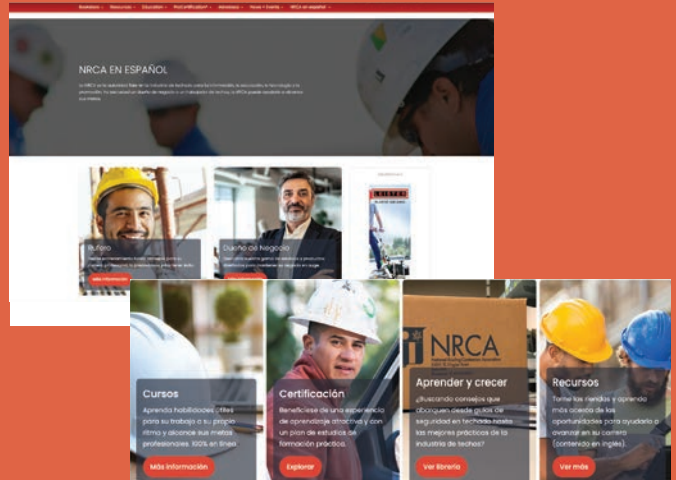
Bookstore · Resources · Education · ProCertification · Advocacy · News + Events · NRCA en español

NRCA EN ESPAÑOL

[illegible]

Techero
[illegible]
Más información

Dueño de Negocio
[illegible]

Cursos
Aprenda habilidades útiles para su trabajo a su propio ritmo y alcance sus metas profesionales. 100% en línea
Más información

Certificación
Benefíciese de una experiencia de aprendizaje atractiva y con un plan de estudios de formación práctica.
Explorar

NRCA
National Roofing Contractors Association

Aprender y crecer
¿Buscando consejos que abarquen desde guías de seguridad en techado hasta las mejores prácticas de la industria de techos?
Ver librería

Recursos
Tome las riendas y aprenda más acerca de las oportunidades para ayudarlo a avanzar en su carrera (contenido en inglés).
Ver más